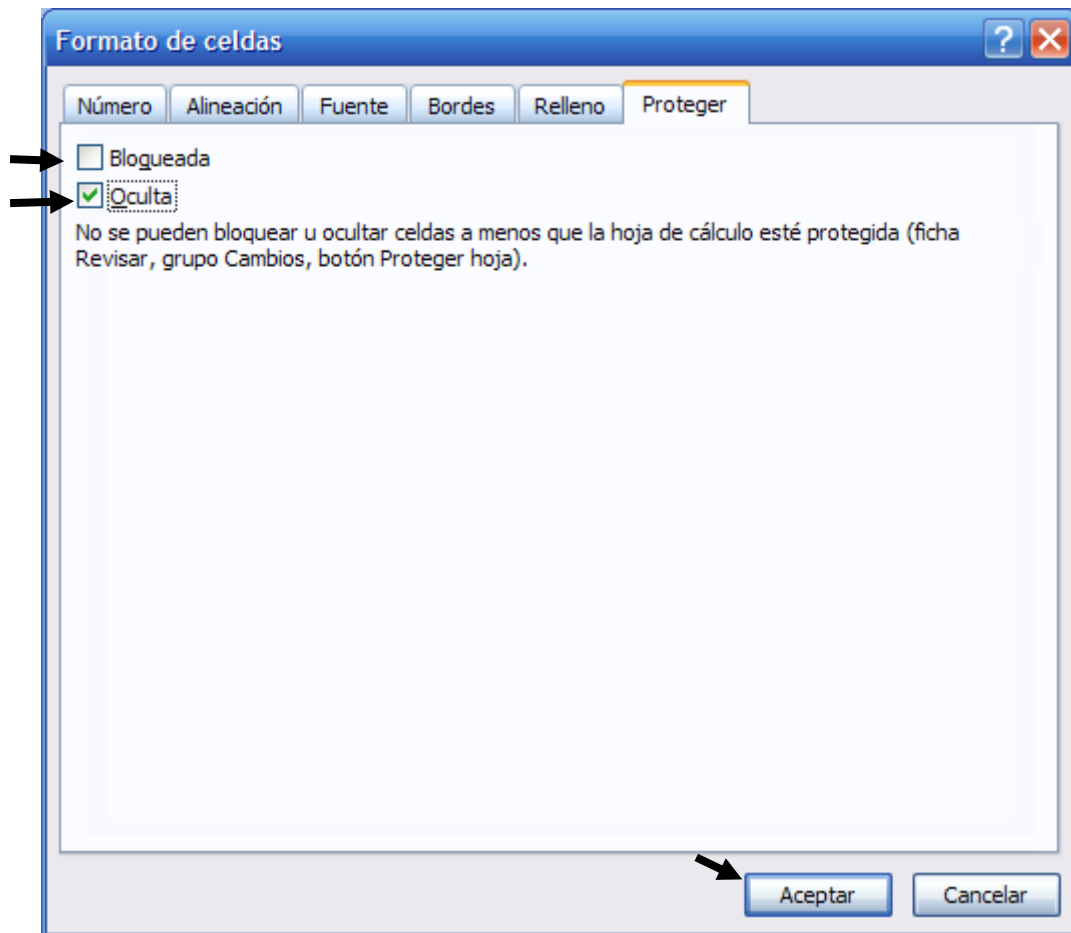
Formato de celdas

?

Número | Alineación | Fuente | Bordes | Relleno | Proteger

Bloqueada

Oculta

No se pueden bloquear u ocultar celdas a menos que la hoja de cálculo esté protegida (ficha Revisar, grupo Cambios, botón Proteger hoja).

Aceptar | Cancelar